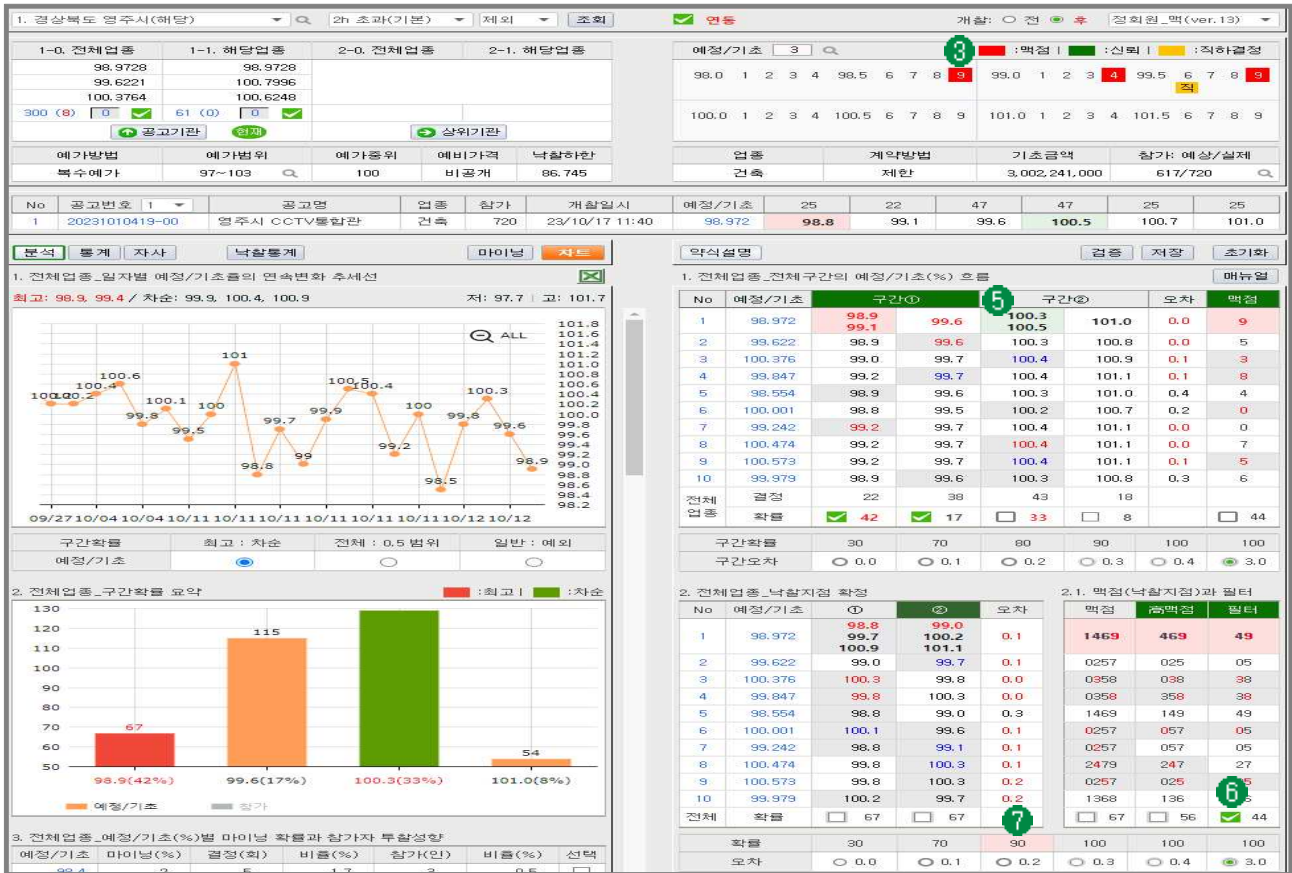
1. 경상북도 영주시(해당) 2h 초과(기본) 제외 조회 연동 개찰: ○ 전 ◉ 후 정회원_맥(ver.13)

| 1-0. 전체업종 | 1-1. 해당업종 | 2-0. 전체업종 | 2-1. 해당업종 |
|---|---|---|---|
| 98.9728 | 98.9728 | | |
| 99.6221 | 100.7996 | | |
| 100.3764 | 100.6248 | | |
| 300 (8) 0 | 61 (0) 0 | | |
| 공고기관 | 현재 | 상위기관 | |

예정/기초 3 ■ :맥점 | ■ :신뢰 | ■ :직하결정 3

98.0 1 2 3 4 98.5 6 7 8 9 99.0 1 2 3 4 99.5 6 7 8 9 직

100.0 1 2 3 4 100.5 6 7 8 9 101.0 1 2 3 4 101.5 6 7 8 9

| 예가방법 | 예가범위 | 예가중위 | 예비가격 | 낙찰하한 |
|---|---|---|---|---|
| 복수예가 | 97~103 | 100 | 비공개 | 86.745 |

| 업종 | 계약방법 | 기초금액 | 참가: 예상/실제 |
|---|---|---|---|
| 건축 | 제한 | 3,002,241,000 | 617/720 |

| No | 공고번호 1 | 공고명 | 업종 | 참가 | 개찰일시 | 예정/기초 | 25 | 22 | 47 | 47 | 25 | 25 |
|---|---|---|---|---|---|---|---|---|---|---|---|---|
| 1 | 20231010419-00 | 영주시 CCTV통합관 | 건축 | 720 | 23/10/17 11:40 | 98.972 | 98.8 | 99.1 | 99.6 | 100.5 | 100.7 | 101.0 |

분석 통계 자사 낙찰통계 마이닝 차트

1. 전체업종_일자별 예정/기초율의 연속변화 추세선

최고: 98.9, 99.4 / 차순: 99.9, 100.4, 100.9 저: 97.7 | 고: 101.7

ALL

100.0 100.0 100.2 100.4 100.6 99.8 100.1 99.5 100 101 98.8 99.7 99 99.9 100.5 100.4 99.2 100 98.5 99.8 100.3 99.6 98.9

101.8 101.6 101.4 101.2 101.0 100.8 100.6 100.4 100.2 100.0 99.8 99.6 99.4 99.2 99.0 98.8 98.6 98.4 98.2

09/27 10/04 10/04 10/11 10/11 10/11 10/11 10/11 10/11 10/12 10/12

| 구간확률 | 최고 : 차순 | 전체 : 0.5 범위 | 일반 : 예외 |
|---|---|---|---|
| 예정/기초 | ◉ | ○ | ○ |

2. 전체업종_구간확률 요약 ■ :최고 | ■ :차순

130 120 110 100 90 80 70 60 50

67 115 54

98.9(42%) 99.6(17%) 100.3(33%) 101.0(8%)

예정/기초 참가

3. 전체업종_예정/기초(%)별 마이닝 확률과 참가자 투찰성향

| 예정/기초 | 마이닝(%) | 결정(회) | 비율(%) | 참가(인) | 비율(%) | 선택 |
|---|---|---|---|---|---|---|

약식설명 검증 저장 초기화

1. 전체업종_전체구간의 예정/기초(%) 흐름 매뉴얼

| No | 예정/기초 | 구간① | | 구간② | | 오차 | 맥점 |
|---|---|---|---|---|---|---|---|
| 1 | 98.972 | 98.9 99.1 | 99.6 | 100.3 100.5 | 101.0 | 0.0 | 9 |
| 2 | 99.622 | 98.9 | 99.6 | 100.3 | 100.8 | 0.0 | 5 |
| 3 | 100.376 | 99.0 | 99.7 | 100.4 | 100.9 | 0.1 | 3 |
| 4 | 99.847 | 99.2 | 99.7 | 100.4 | 101.1 | 0.1 | 8 |
| 5 | 98.554 | 98.9 | 99.6 | 100.3 | 101.0 | 0.4 | 4 |
| 6 | 100.001 | 98.8 | 99.5 | 100.2 | 100.7 | 0.2 | 0 |
| 7 | 99.242 | 99.2 | 99.7 | 100.4 | 101.1 | 0.0 | 0 |
| 8 | 100.474 | 99.2 | 99.7 | 100.4 | 101.1 | 0.0 | 7 |
| 9 | 100.573 | 99.2 | 99.7 | 100.4 | 101.1 | 0.1 | 5 |
| 10 | 99.979 | 98.9 | 99.6 | 100.3 | 100.8 | 0.3 | 6 |
| 전체 업종 | 결정 | 22 | 38 | 43 | 18 | | |
| | 확률 | 42 | 17 | 33 | 8 | | 44 |

5

| 구간확률 | 30 | 70 | 80 | 90 | 100 | 100 |
|---|---|---|---|---|---|---|
| 구간오차 | ○ 0.0 | ○ 0.1 | ○ 0.2 | ○ 0.3 | ○ 0.4 | ◉ 3.0 |

2. 전체업종_낙찰지점 확정 2.1. 맥점(낙찰지점)과 필터

| No | 예정/기초 | ① | ② | 오차 | 맥점 | 高맥점 | 필터 |
|---|---|---|---|---|---|---|---|
| 1 | 98.972 | 98.8 99.7 100.9 | 99.0 100.2 101.1 | 0.1 | 1469 | 469 | 49 |
| 2 | 99.622 | 99.0 | 99.7 | 0.1 | 0257 | 025 | 05 |
| 3 | 100.376 | 100.3 | 99.8 | 0.0 | 0358 | 038 | 38 |
| 4 | 99.847 | 99.8 | 100.3 | 0.0 | 0358 | 358 | 38 |
| 5 | 98.554 | 98.8 | 99.0 | 0.3 | 1469 | 149 | 49 |
| 6 | 100.001 | 100.1 | 99.6 | 0.1 | 0257 | 057 | 05 |
| 7 | 99.242 | 98.8 | 99.1 | 0.1 | 0257 | 057 | 05 |
| 8 | 100.474 | 99.8 | 100.3 | 0.1 | 2479 | 247 | 27 |
| 9 | 100.573 | 99.8 | 100.3 | 0.2 | 0257 | 025 | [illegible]5 |
| 10 | 99.979 | 100.2 | 99.7 | 0.2 | 1368 | 136 | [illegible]6 |
| 전체 | 확률 | 67 | 67 | | 67 | 56 | 44 |

6 7

| 확률 | 30 | 70 | 90 | 100 | 100 | 100 |
|---|---|---|---|---|---|---|
| 오차 | ○ 0.0 | ○ 0.1 | ○ 0.2 | ○ 0.3 | ○ 0.4 | ◉ 3.0 |